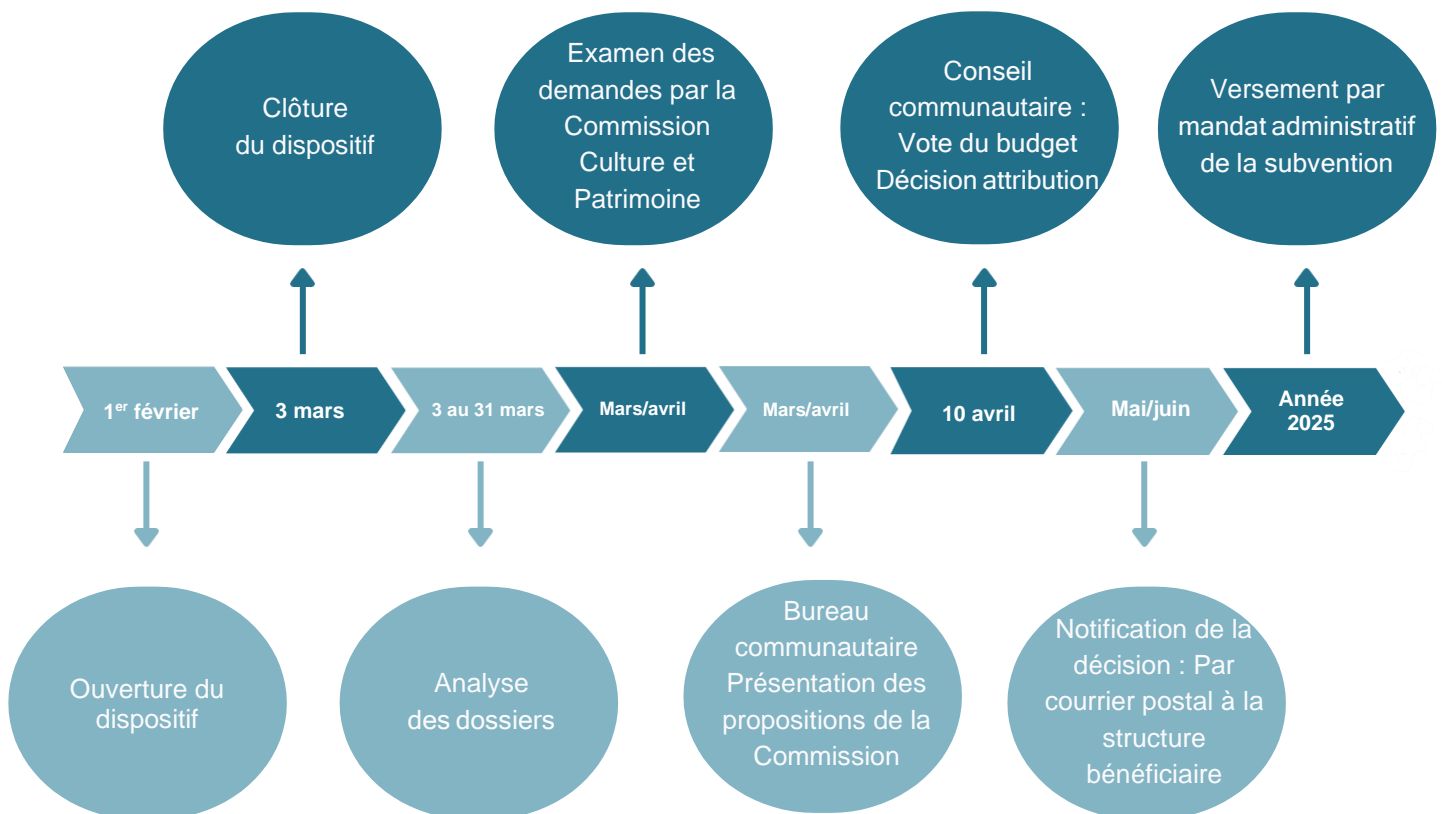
Clôture du dispositif

Examen des demandes par la Commission Culture et Patrimoine

Conseil communautaire : Vote du budget Décision attribution

Versement par mandat administratif de la subvention

1$^{er}$ février

3 mars

3 au 31 mars

Mars/avril

Mars/avril

10 avril

Mai/juin

Année 2025

Ouverture du dispositif

Analyse des dossiers

Bureau communautaire Présentation des propositions de la Commission

Notification de la décision : Par courrier postal à la structure bénéficiaire